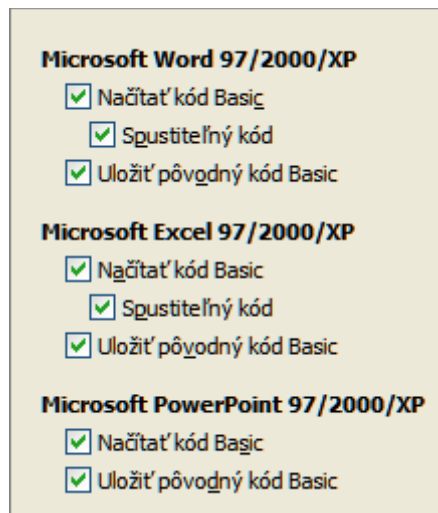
Microsoft Word 97/2000/XP

Načítať kód Basic

Spustiteľný kód

Uložiť pôvodný kód Basic

Microsoft Excel 97/2000/XP

Načítať kód Basic

Spustiteľný kód

Uložiť pôvodný kód Basic

Microsoft PowerPoint 97/2000/XP

Načítať kód Basic

Uložiť pôvodný kód Basic